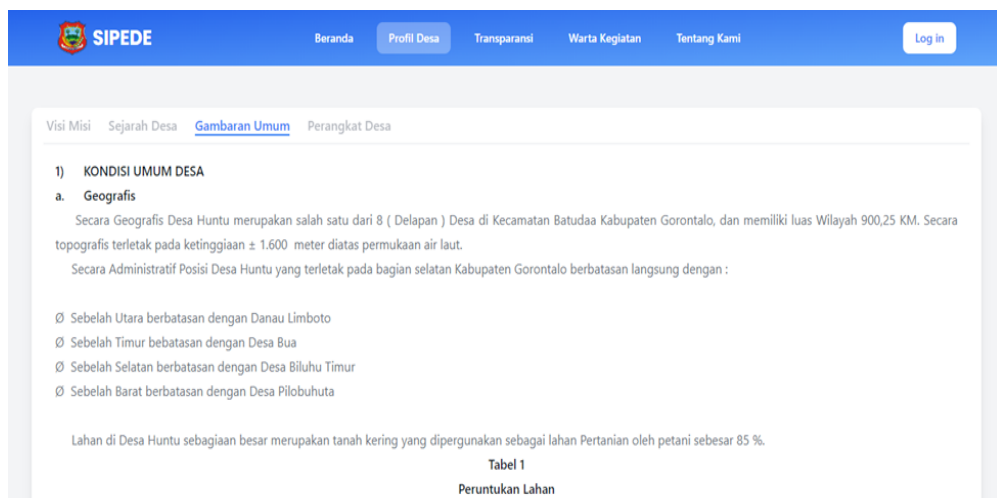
SIPEDE

Beranda Profil Desa Transparansi Warta Kegiatan Tentang Kami

Log in

Visi Misi Sejarah Desa Gambaran Umum Perangkat Desa

1) KONDISI UMUM DESA

a. Geografis

Secara Geografis Desa Huntu merupakan salah satu dari 8 ( Delapan ) Desa di Kecamatan Batudaa Kabupaten Gorontalo, dan memiliki luas Wilayah 900,25 KM. Secara topografis terletak pada ketinggiaan ± 1.600 meter diatas permukaan air laut.

Secara Administratif Posisi Desa Huntu yang terletak pada bagian selatan Kabupaten Gorontalo berbatasan langsung dengan :

Ø Sebelah Utara berbatasan dengan Danau Limboto
Ø Sebelah Timur bebatasan dengan Desa Bua
Ø Sebelah Selatan berbatasan dengan Desa Biluhu Timur
Ø Sebelah Barat berbatasan dengan Desa Pilobuhuta

Lahan di Desa Huntu sebagiaan besar merupakan tanah kering yang dipergunakan sebagai lahan Pertanian oleh petani sebesar 85 %.

Tabel 1

Peruntukan Lahan